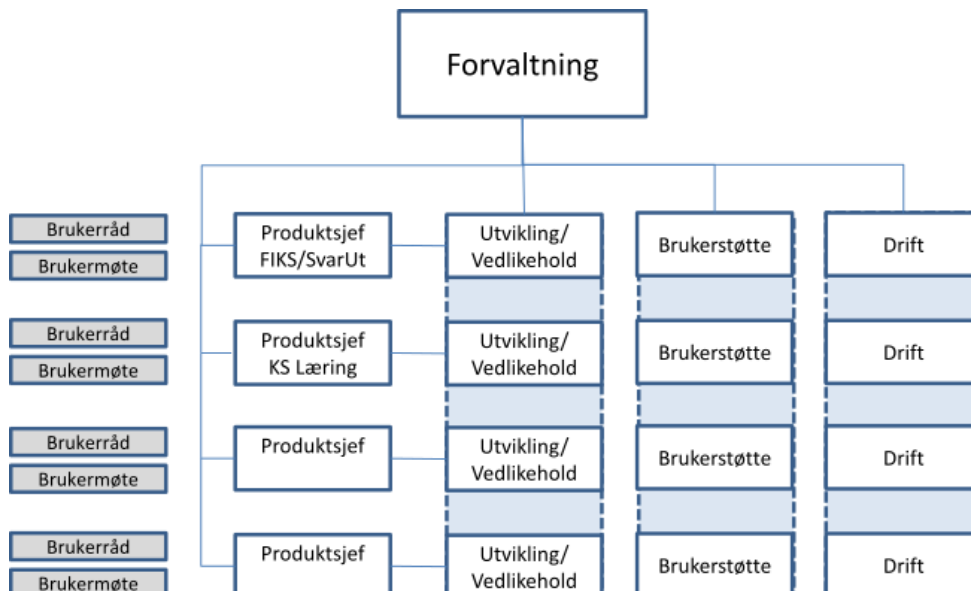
Forvaltning

Brukerråd
Brukermøte

Produktsjef FIKS/SvarUt

Utvikling/ Vedlikehold

Brukerstøtte

Drift

Brukerråd
Brukermøte

Produktsjef KS Læring

Utvikling/ Vedlikehold

Brukerstøtte

Drift

Brukerråd
Brukermøte

Produktsjef

Utvikling/ Vedlikehold

Brukerstøtte

Drift

Brukerråd
Brukermøte

Produktsjef

Utvikling/ Vedlikehold

Brukerstøtte

Drift